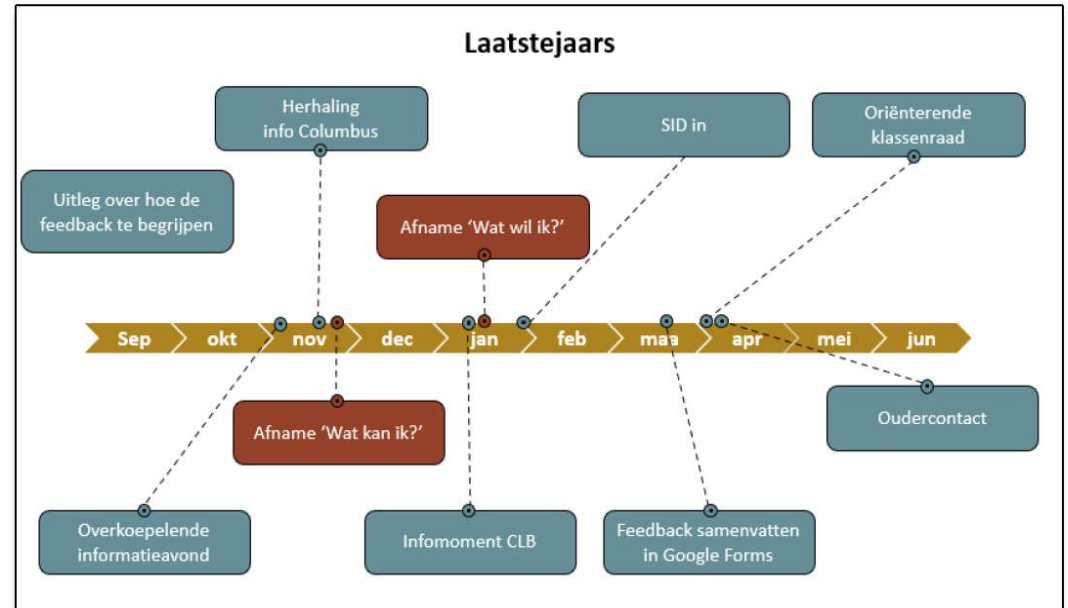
Laatstejaars

Herhaling info Columbus

SID in

Oriënterende klassenraad

Uitleg over hoe de feedback te begrijpen

Afname 'Wat wil ik?'

Sep
okt
nov
dec
jan
feb
maa
apr
mei
jun

Afname 'Wat kan ik?'

Oudercontact

Overkoepelende informatieavond

Infomoment CLB

Feedback samenvatten in Google Forms